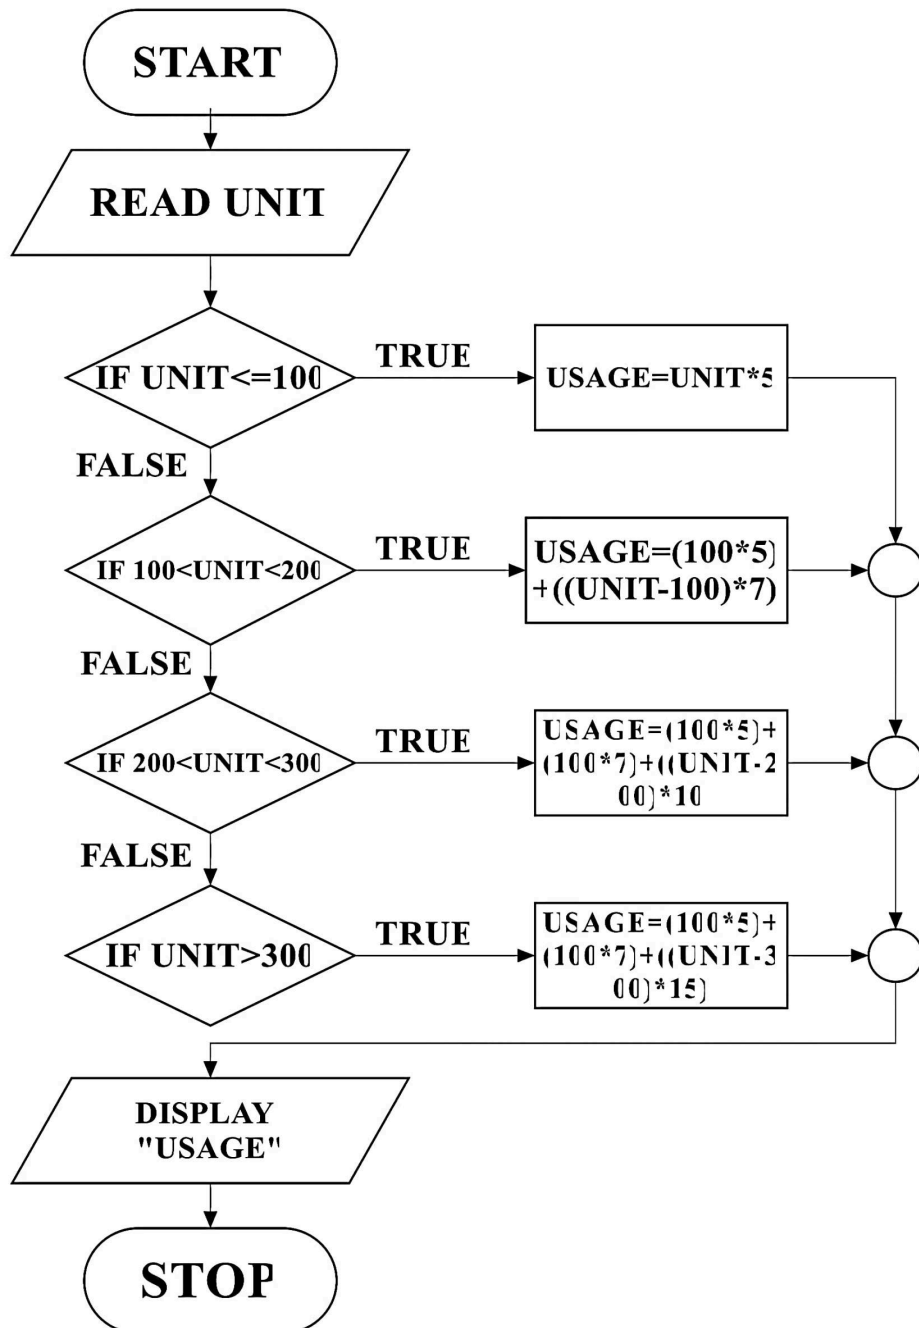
START

READ UNIT

IF UNIT<=100

TRUE

USAGE=UNIT*5

FALSE

IF 100<UNIT<200

TRUE

USAGE=(100*5) +((UNIT-100)*7)

FALSE

IF 200<UNIT<300

TRUE

USAGE=(100*5)+ (100*7)+((UNIT-200)*10

FALSE

IF UNIT>300

TRUE

USAGE=(100*5)+ (100*7)+((UNIT-300)*15)

DISPLAY "USAGE"

STOP